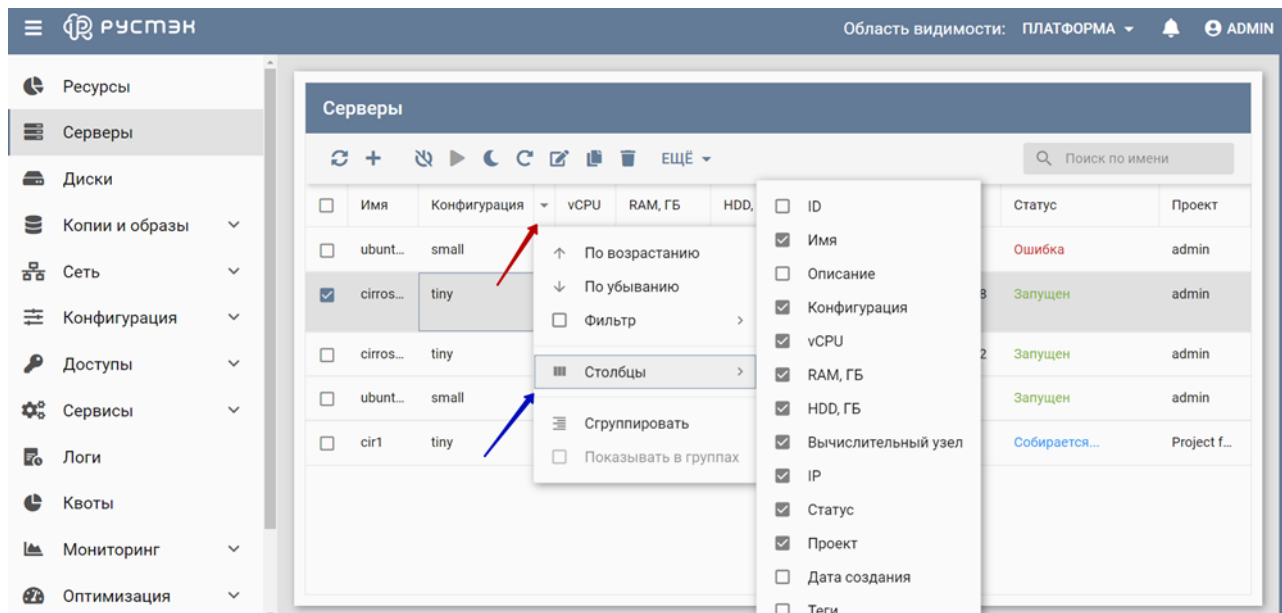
РУСТЭК

Область видимости: ПЛАТФОРМА ▾ ADMIN

Ресурсы
Серверы
Диски
Копии и образы
Сеть
Конфигурация
Доступы
Сервисы
Логи
Квоты
Мониторинг
Оптимизация

Серверы

ЕЩЁ ▾

Поиск по имени

| | Имя | Конфигурация | vCPU | RAM, ГБ | HDD, | Статус | Проект |
|---|---|---|---|---|---|---|---|
| | ubunt... | small | | | | Ошибка | admin |
| | cirros... | tiny | | | 3 | Запущен | admin |
| | cirros... | tiny | | | 2 | Запущен | admin |
| | ubunt... | small | | | | Запущен | admin |
| | cir1 | tiny | | | | Собирается... | Project f... |

По возрастанию
По убыванию
Фильтр
Столбцы
Сгруппировать
Показывать в группах

ID
Имя
Описание
Конфигурация
vCPU
RAM, ГБ
HDD, ГБ
Вычислительный узел
IP
Статус
Проект
Дата создания
Теги